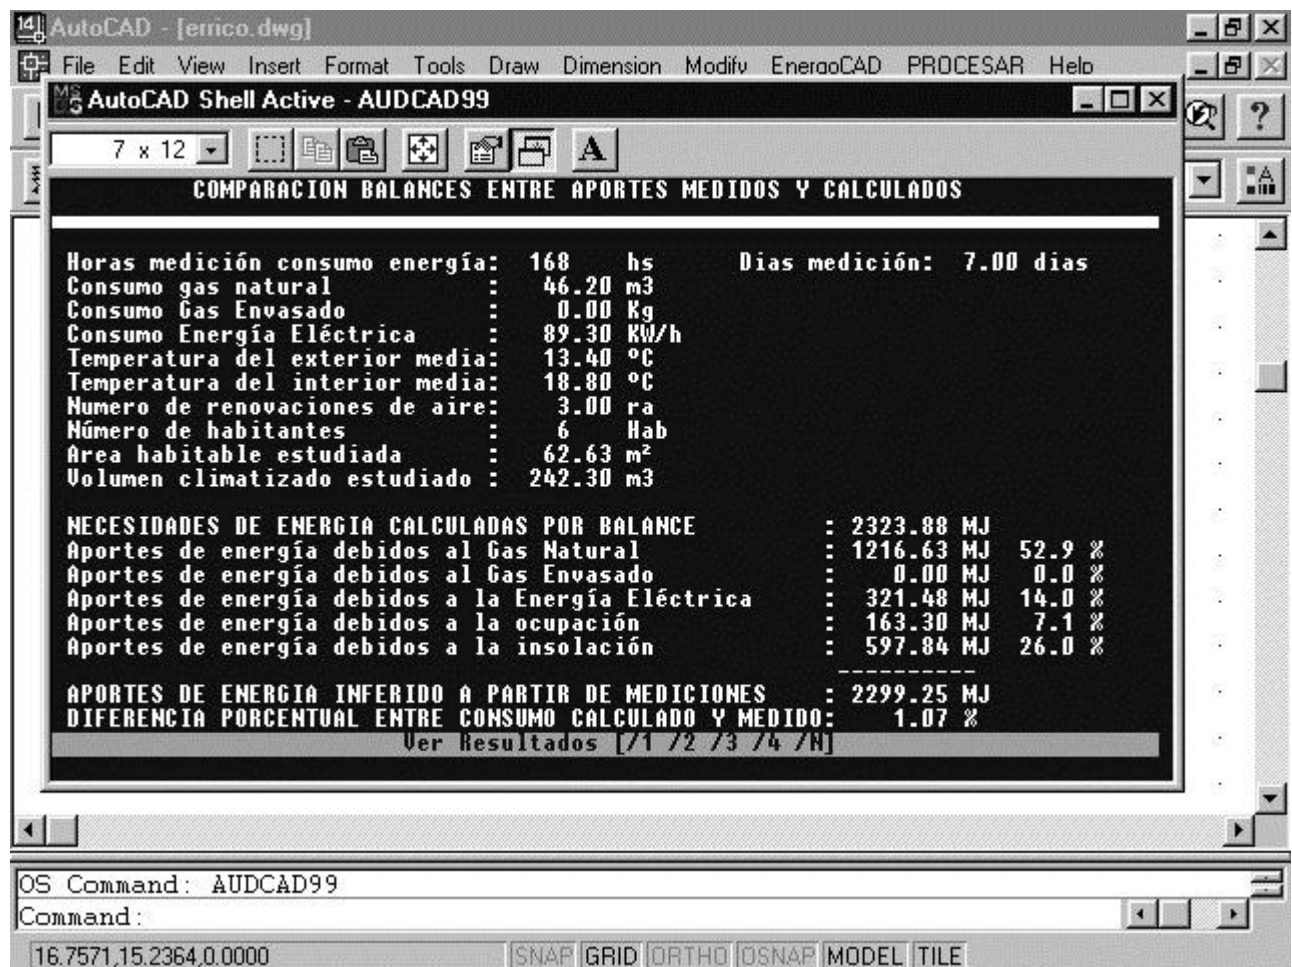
AutoCAD - [errico.dwg]

File Edit View Insert Format Tools Draw Dimension Modify EnergoCAD PROCESAR Help

AutoCAD Shell Active - AUDCAD99

7 x 12

COMPARACION BALANCES ENTRE APORTES MEDIDOS Y CALCULADOS

Horas medición consumo energía: 168 hs Dias medición: 7.00 dias
Consumo gas natural : 46.20 m3
Consumo Gas Envasado : 0.00 Kg
Consumo Energía Eléctrica : 89.30 KW/h
Temperatura del exterior media: 13.40 °C
Temperatura del interior media: 18.80 °C
Numero de renovaciones de aire: 3.00 ra
Número de habitantes : 6 Hab
Area habitable estudiada : 62.63 m²
Volumen climatizado estudiado : 242.30 m3

NECESIDADES DE ENERGIA CALCULADAS POR BALANCE : 2323.88 MJ
Aportes de energía debidos al Gas Natural : 1216.63 MJ 52.9 %
Aportes de energía debidos al Gas Envasado : 0.00 MJ 0.0 %
Aportes de energía debidos a la Energía Eléctrica : 321.48 MJ 14.0 %
Aportes de energía debidos a la ocupación : 163.30 MJ 7.1 %
Aportes de energía debidos a la insolación : 597.84 MJ 26.0 %
----------
APORTES DE ENERGIA INFERIDO A PARTIR DE MEDICIONES : 2299.25 MJ
DIFERENCIA PORCENTUAL ENTRE CONSUMO CALCULADO Y MEDIDO: 1.07 %
Ver Resultados [/1 /2 /3 /4 /N]

OS Command: AUDCAD99
Command:

16.7571,15.2364,0.0000 SNAP GRID ORTHO OSNAP MODEL TILE